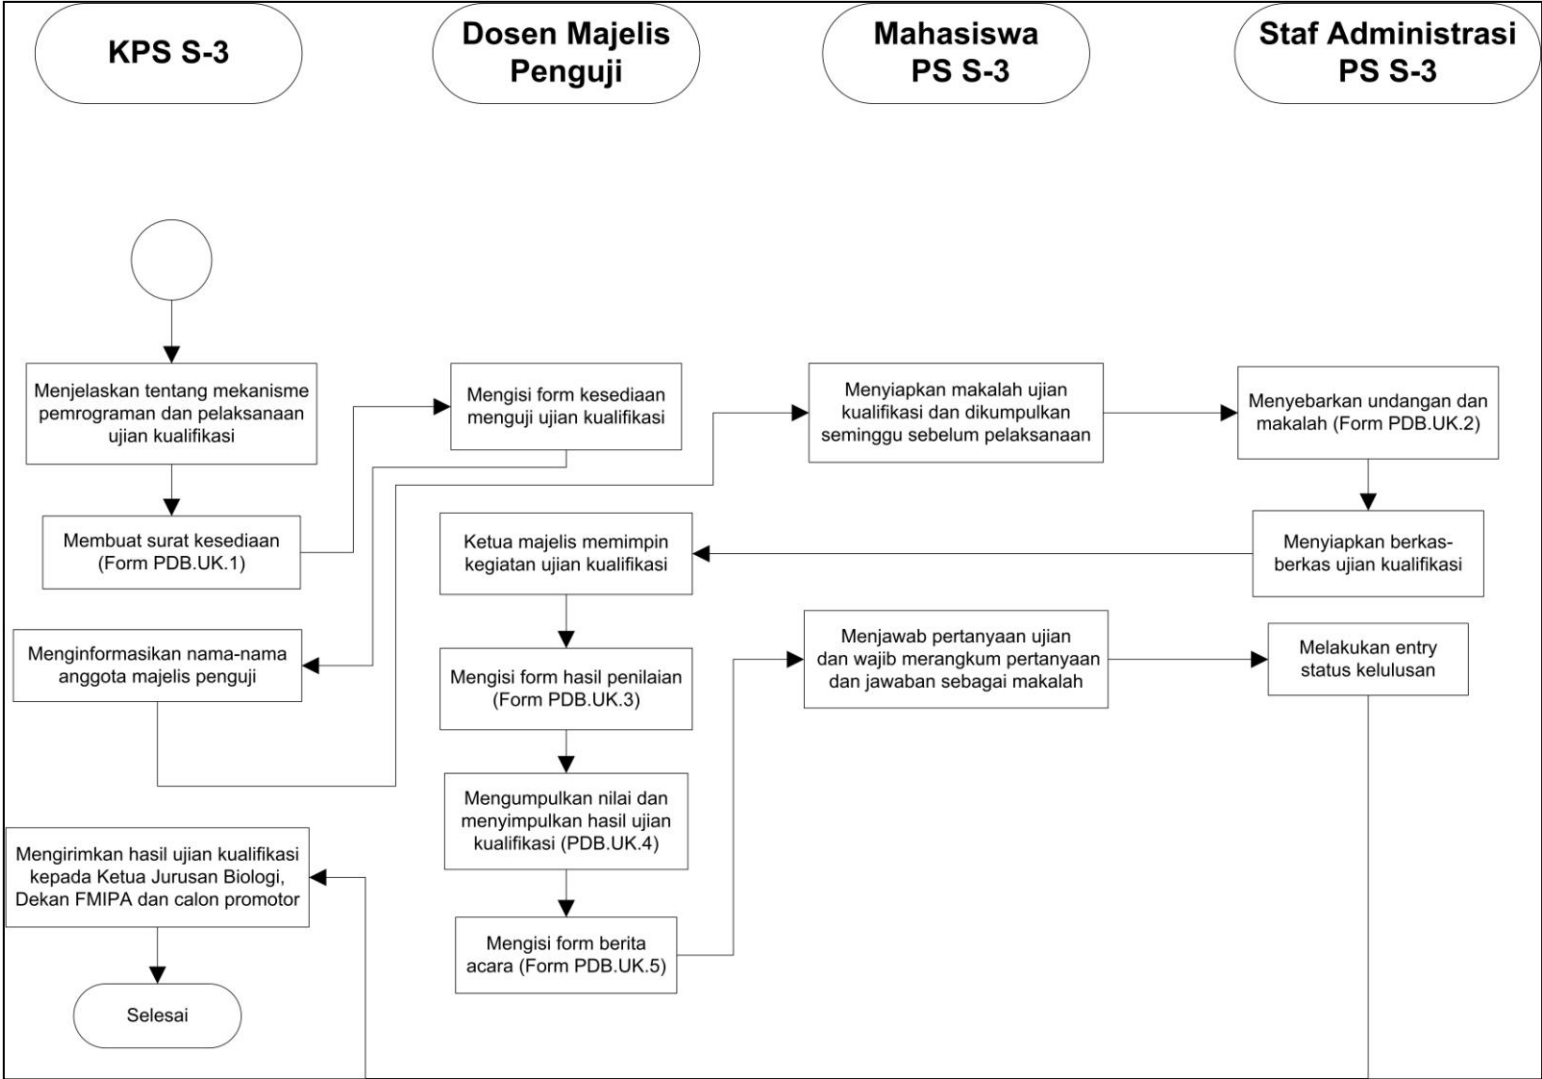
KPS S-3

Dosen Majelis Penguji

Mahasiswa PS S-3

Staf Administrasi PS S-3

Menjelaskan tentang mekanisme pemrograman dan pelaksanaan ujian kualifikasi

Mengisi form kesediaan menguji ujian kualifikasi

Menyiapkan makalah ujian kualifikasi dan dikumpulkan seminggu sebelum pelaksanaan

Menyebarkan undangan dan makalah (Form PDB.UK.2)

Membuat surat kesediaan (Form PDB.UK.1)

Ketua majelis memimpin kegiatan ujian kualifikasi

Menyiapkan berkas-berkas ujian kualifikasi

Menginformasikan nama-nama anggota majelis penguji

Mengisi form hasil penilaian (Form PDB.UK.3)

Menjawab pertanyaan ujian dan wajib merangkum pertanyaan dan jawaban sebagai makalah

Melakukan entry status kelulusan

Mengumpulkan nilai dan menyimpulkan hasil ujian kualifikasi (PDB.UK.4)

Mengirimkan hasil ujian kualifikasi kepada Ketua Jurusan Biologi, Dekan FMIPA dan calon promotor

Mengisi form berita acara (Form PDB.UK.5)

Selesai